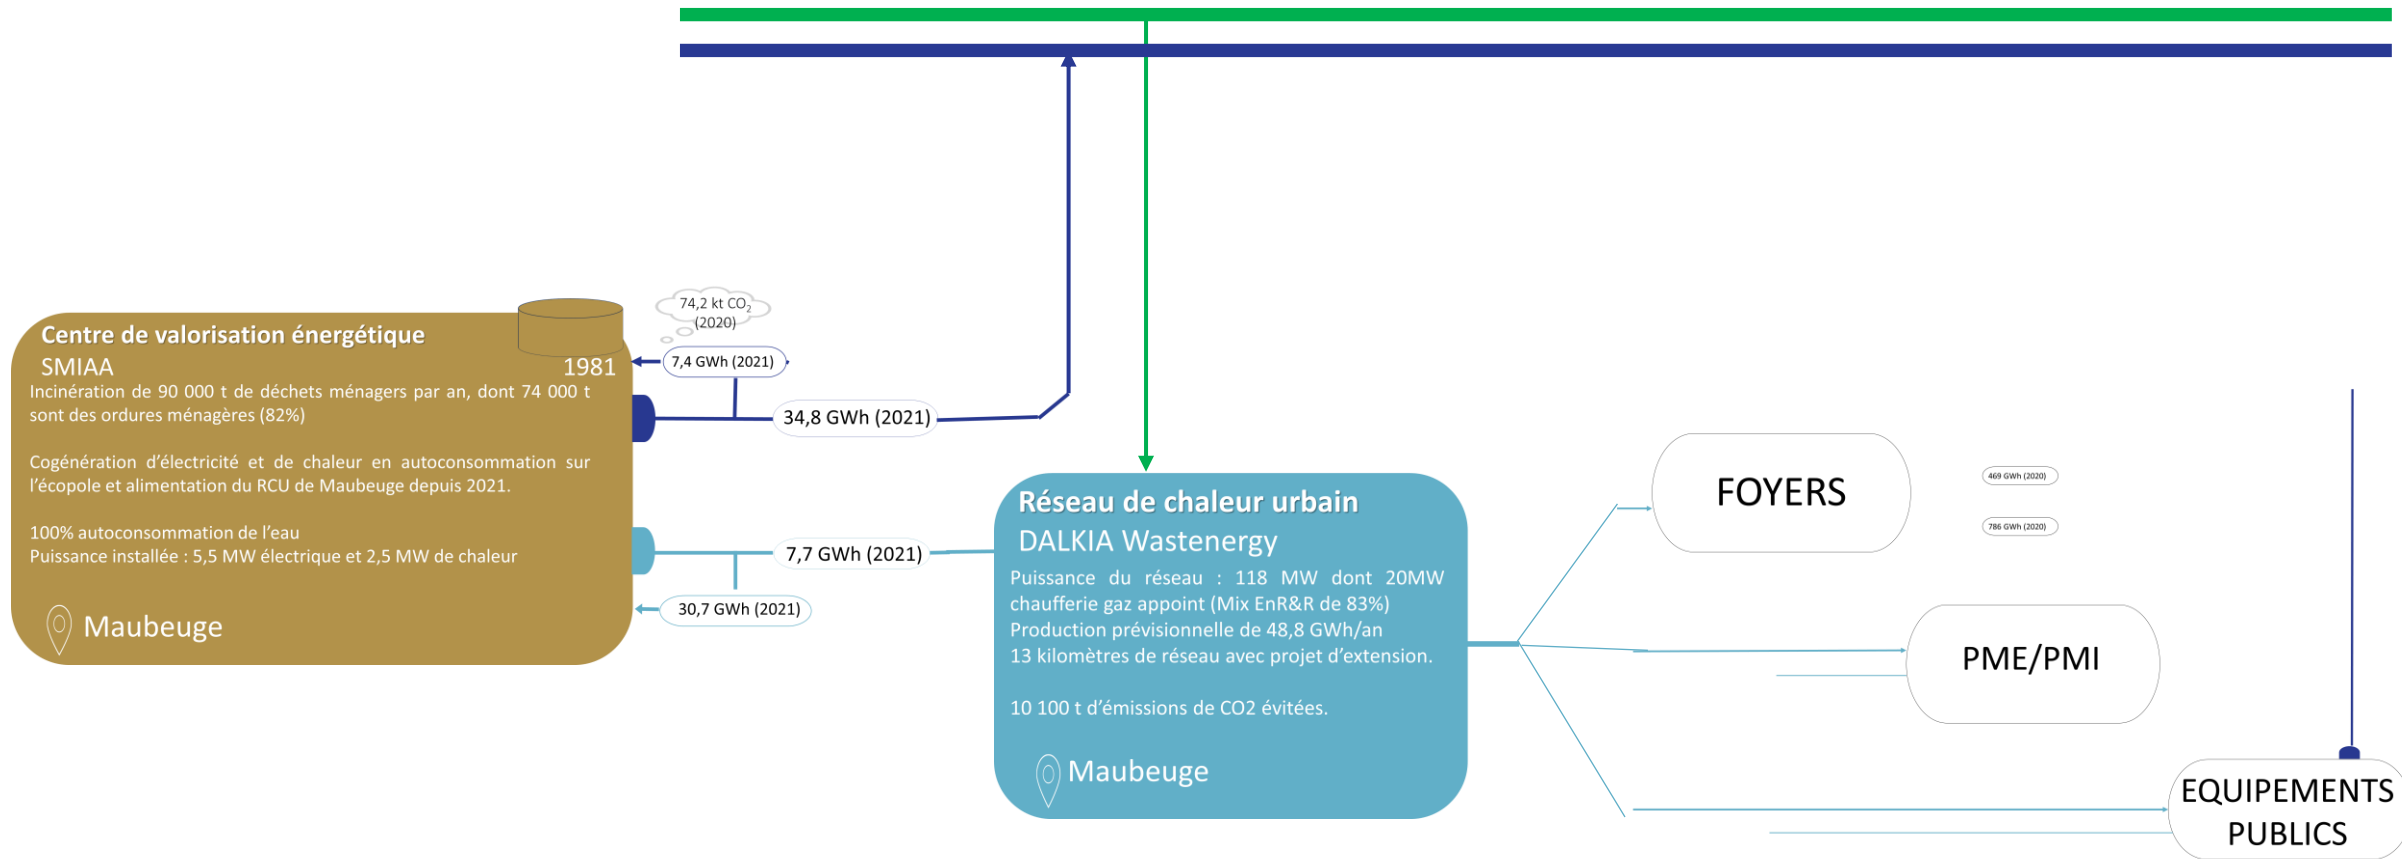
74,2 kt $CO_2$ (2020)

Centre de valorisation énergétique
SMIAA
1981
Incinération de 90 000 t de déchets ménagers par an, dont 74 000 t sont des ordures ménagères (82%)

Cogénération d'électricité et de chaleur en autoconsommation sur l'écopole et alimentation du RCU de Maubeuge depuis 2021.

100% autoconsommation de l'eau
Puissance installée : 5,5 MW électrique et 2,5 MW de chaleur

Maubeuge

7,4 GWh (2021)

34,8 GWh (2021)

7,7 GWh (2021)

30,7 GWh (2021)

Réseau de chaleur urbain
DALKIA Wastenergy
Puissance du réseau : 118 MW dont 20MW chaufferie gaz appoint (Mix EnR&R de 83%)
Production prévisionnelle de 48,8 GWh/an
13 kilomètres de réseau avec projet d'extension.

10 100 t d'émissions de CO2 évitées.

Maubeuge

FOYERS

469 GWh (2020)

786 GWh (2020)

PME/PMI

EQUIPEMENTS PUBLICS